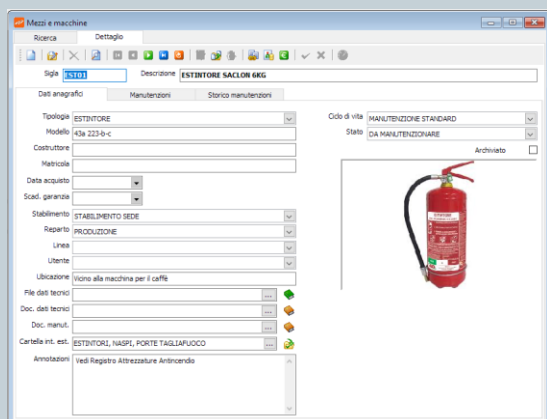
Mezzi e macchine

Ricerca | Dettaglio

Sigla EST01 Descrizione ESTINTORE SACLON 6KG

Dati anagrafici | Manutenzioni | Storico manutenzioni

Tipologia ESTINTORE
Modello 43a 223-b-c
Costruttore
Matricola
Data acquisto
Scad. garanzia
Stabilimento STABILIMENTO SEDE
Reparto PRODUZIONE
Linea
Utente
Ubicazione Vicino alla macchina per il caffè
File dati tecnici
Doc. dati tecnici
Doc. manut.
Cartella int. est. ESTINTORI, NASPI, PORTE TAGLIAFUOCO
Annotazioni Vedi Registro Attrezzature Antincendio

Ciclo di vita MANUTENZIONE STANDARD
Stato DA MANUTENZIONARE
Archiviato